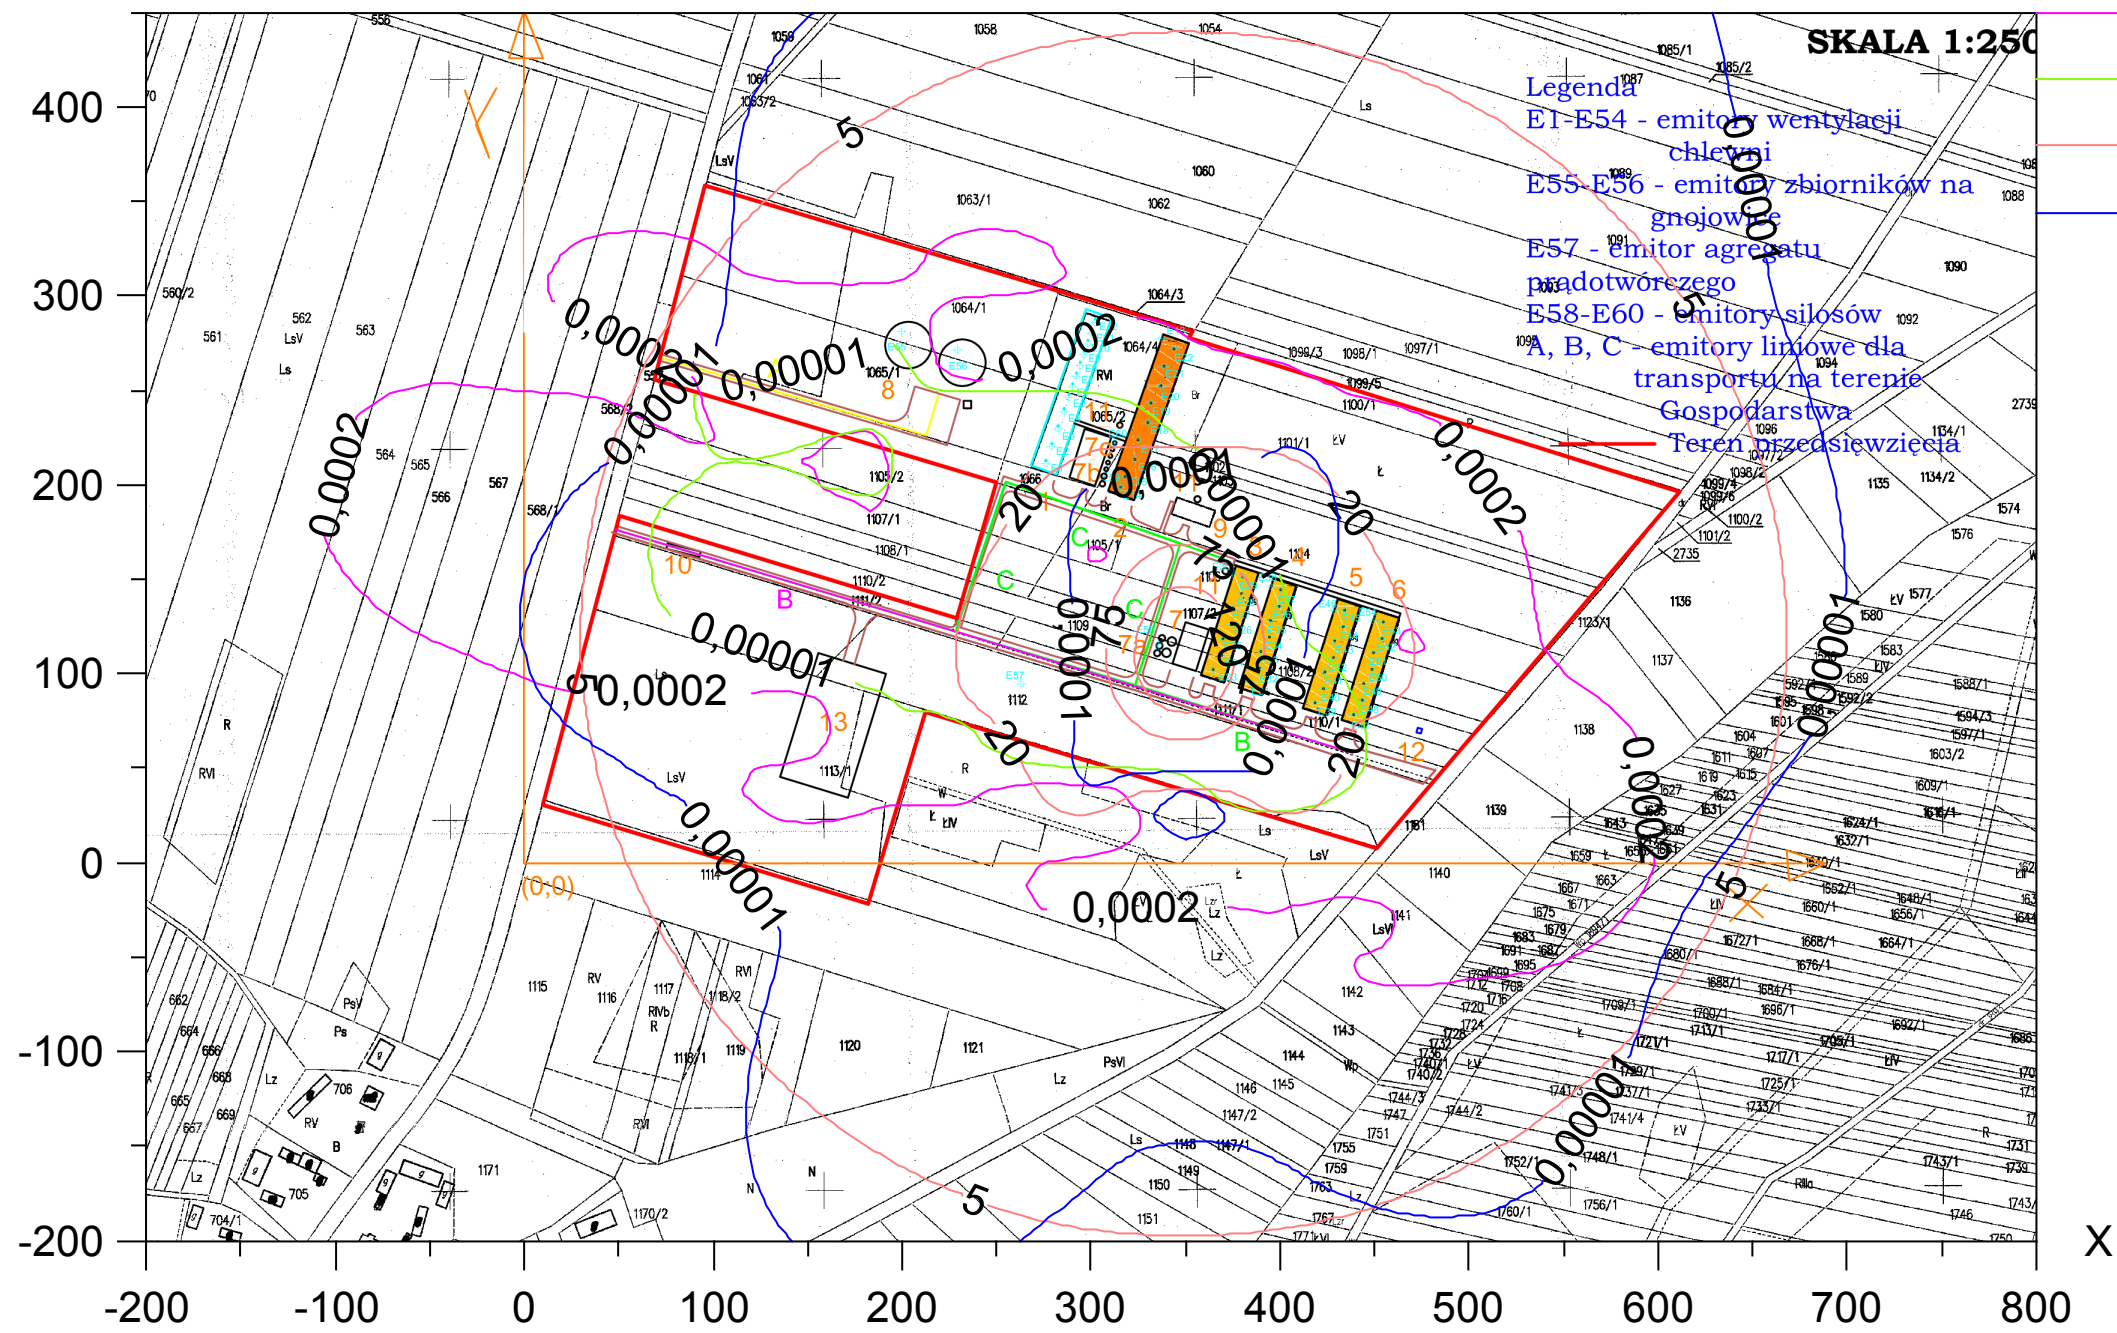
SKALA 1:250

Legenda
E1-E54 - emitory wentylacji chlewni
E55-E56 - emitory zbiorników na gnojowicę
E57 - emitor agregatu prądotwórczego
E58-E60 - emitory silosów
A, B, C - emitory liniowe dla transportu na terenie Gospodarstwa
Teren przedsięwzięcia

400
300
200
100
0
-100
-200

-200
-100
0
100
200
300
400
500
600
700
800
X

(0;0)

5
0,0002
0,00001
0,0002
0,00001
0,0002
0,0002
0,00001
0,0002
20
20
20
20
20
5
0,0002
0,00001
0,0002
0,00001
0,0002
0,00001
5
0,00001
5
0,00001
5

A
B
B
C
C
C
1
2
5
6
7
8
9
10
11
12
13